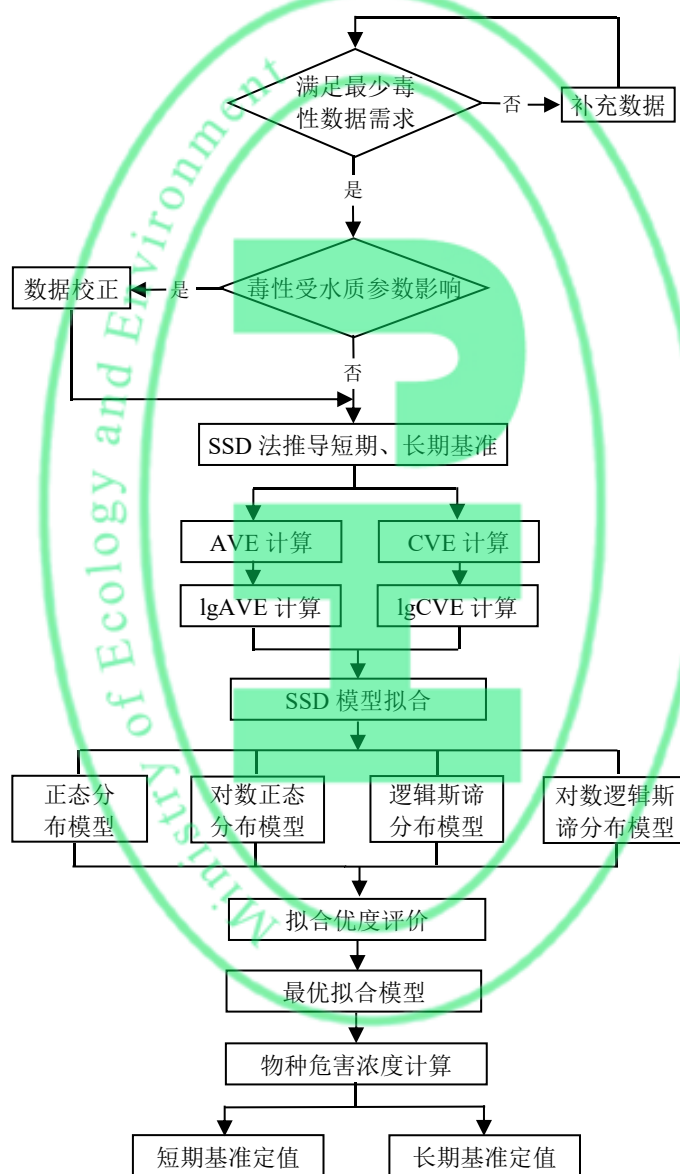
满足最少毒性数据需求

否

补充数据

是

数据校正

是

毒性受水质参数影响

否

SSD 法推导短期、长期基准

AVE 计算

CVE 计算

lgAVE 计算

lgCVE 计算

SSD 模型拟合

正态分布模型

对数正态分布模型

逻辑斯谛分布模型

对数逻辑斯谛分布模型

拟合优度评价

最优拟合模型

物种危害浓度计算

短期基准定值

长期基准定值

Ministry of Ecology and Environment